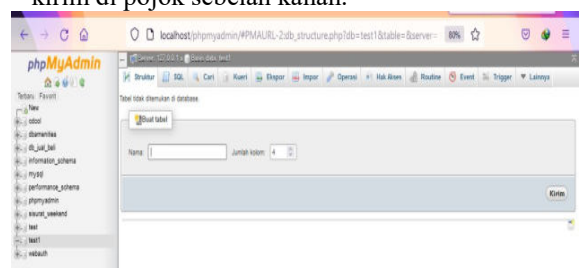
kirim di pojok sebelah kanan.

localhost/phpmyadmin/#PMAURL-2:db_structure.php?db=test1&table=&server= 80%

phpMyAdmin

Terbaru Favorit

New
cdcol
dbamenities
db_jual_beli
information_schema
mysql
performance_schema
phpmyadmin
siswa_weekend
test
test1
webauth

Server: 127.0.0.1 » Basis data: test1

Struktur SQL Cari Kueri Ekspor Impor Operasi Hak Akses Routine Event Trigger Lainnya

Tabel tidak ditemukan di database

Buat tabel

Nama: Jumlah kolom: 4

Kirim